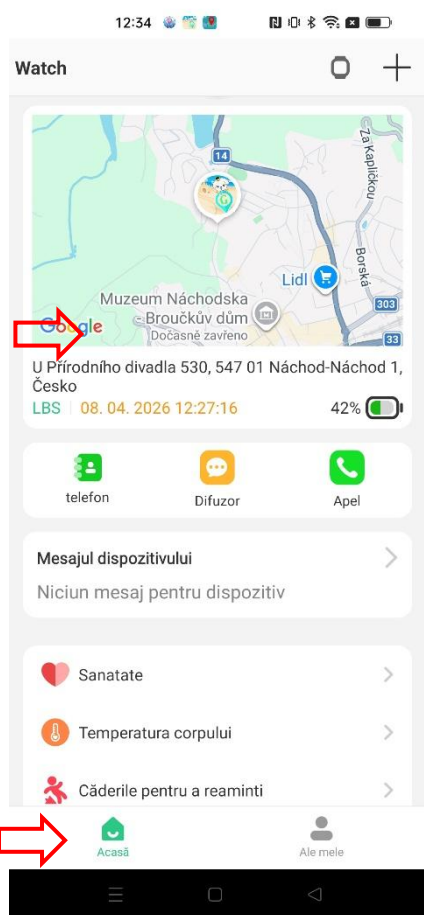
12:34

Watch

14
Za Kapličkou
Borská
Lidl
Muzeum Náchodska
Broučkův dům
Dočasně zavřeno
Google
303
33

U Přírodního divadla 530, 547 01 Náchod-Náchod 1, Česko
LBS 08. 04. 2026 12:27:16 42%

telefon
Difuzor
Apel

Mesajul dispozitivului
Niciun mesaj pentru dispozitiv

Sanatate
Temperatura corpului
Căderile pentru a reaminti

Acasă
Ale mele